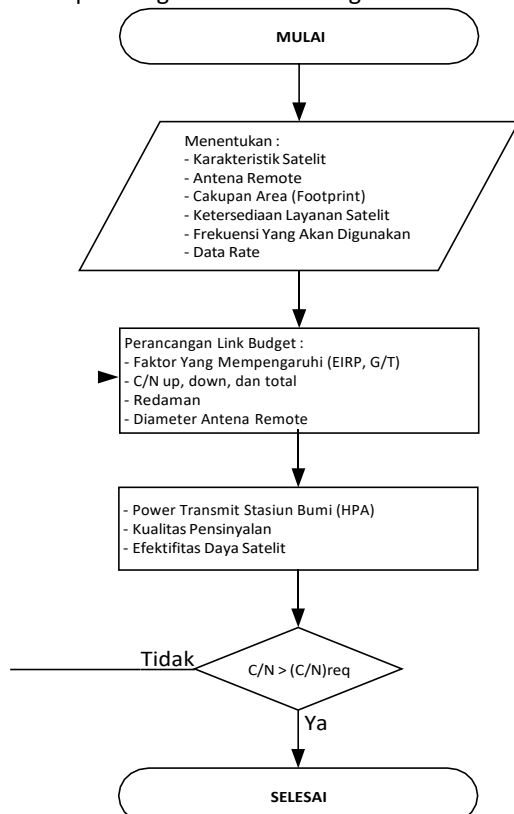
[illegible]

MULAI

Menentukan :
- Karakteristik Satelit
- Antena Remote
- Cakupan Area (Footprint)
- Ketersediaan Layanan Satelit
- Frekuensi Yang Akan Digunakan
- Data Rate

Perancangan Link Budget :
- Faktor Yang Mempengaruhi (EIRP, G/T)
- C/N up, down, dan total
- Redaman
- Diameter Antena Remote

- Power Transmit Stasiun Bumi (HPA)
- Kualitas Pensinyalan
- Efektifitas Daya Satelit

Tidak

C/N > (C/N)req

Ya

SELESAI